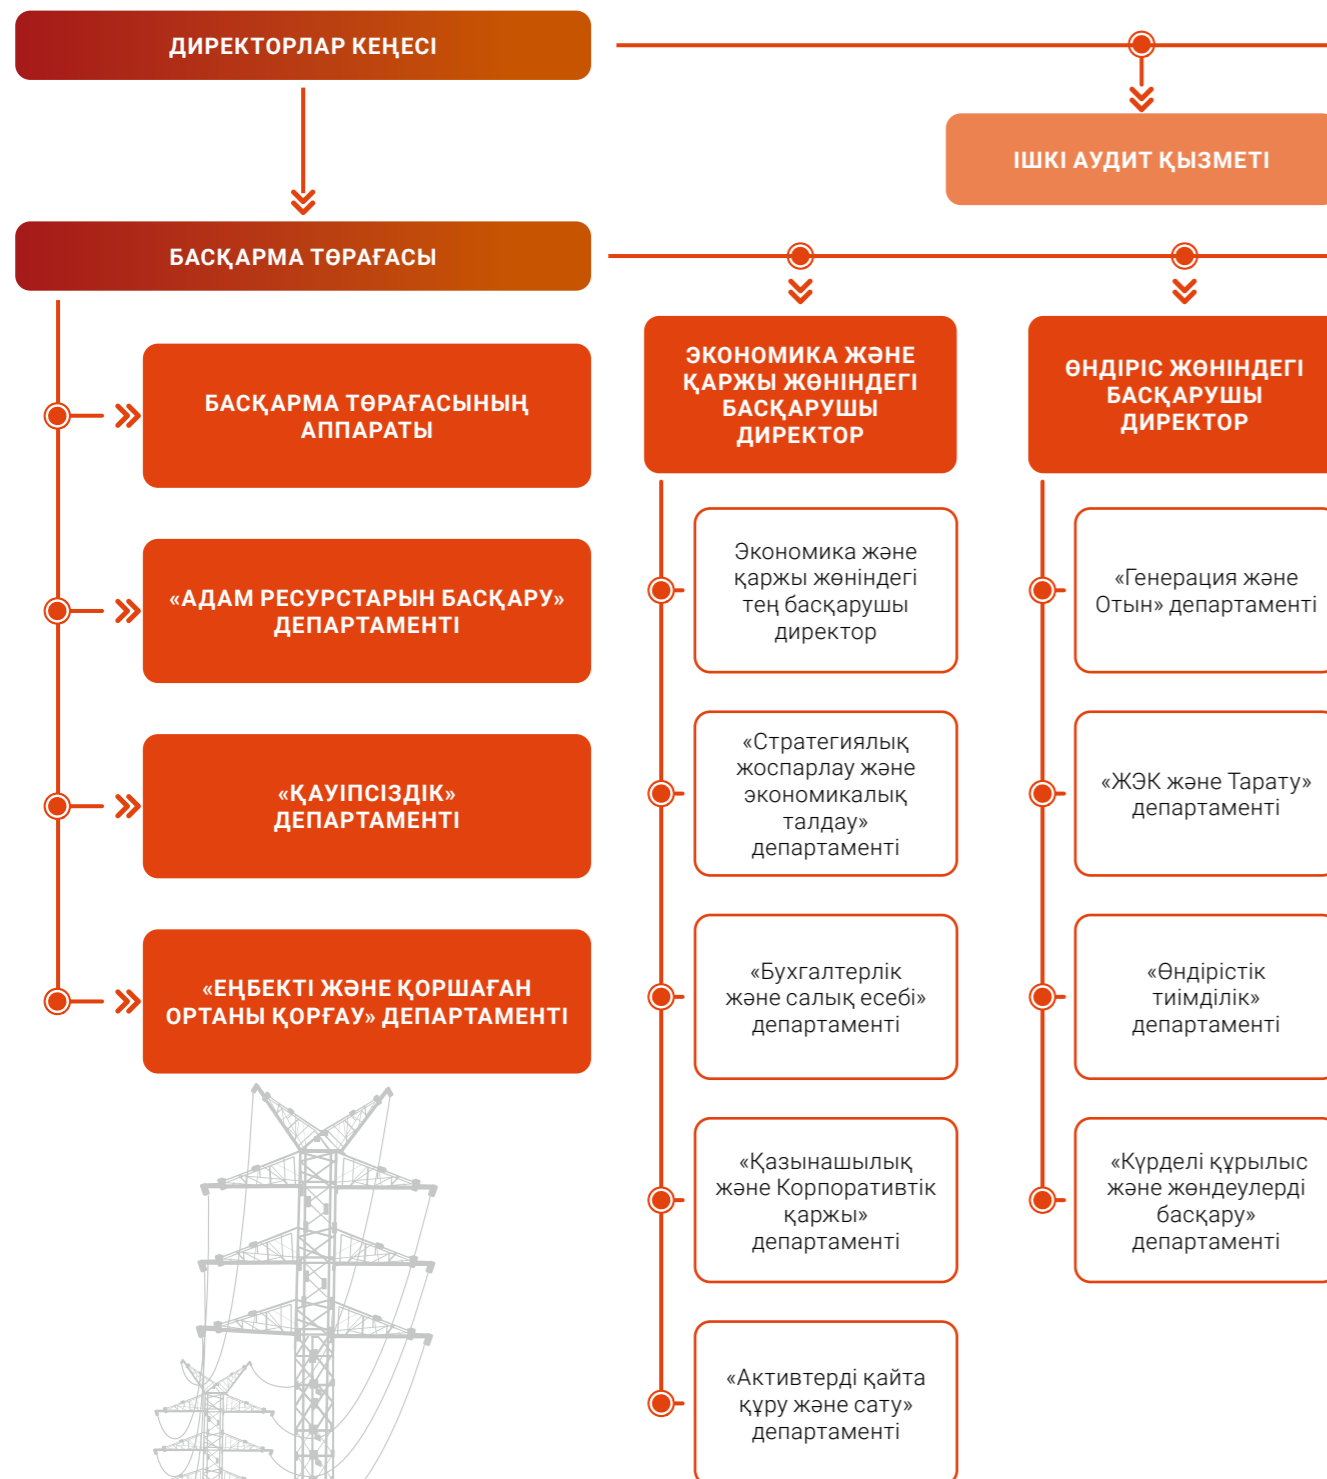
ДИРЕКТОРЛАР КЕҢЕСІ

ІШКІ АУДИТ ҚЫЗМЕТІ

БАСҚАРМА ТӨРАҒАСЫ

БАСҚАРМА ТӨРАҒАСЫНЫҢ АППАРАТЫ

«АДАМ РЕСУРСТАРЫН БАСҚАРУ» ДЕПАРТАМЕНТІ

«ҚАУІПСІЗДІК» ДЕПАРТАМЕНТІ

«ЕҢБЕКТІ ЖӘНЕ ҚОРШАҒАН ОРТАНЫ ҚОРҒАУ» ДЕПАРТАМЕНТІ

ЭКОНОМИКА ЖӘНЕ ҚАРЖЫ ЖӨНІНДЕГІ БАСҚАРУШЫ ДИРЕКТОР

Экономика және қаржы жөніндегі тең басқарушы директор

«Стратегиялық жоспарлау және экономикалық талдау» департаменті

«Бухгалтерлік және салық есебі» департаменті

«Қазынашылық және Корпоративтік қаржы» департаменті

«Активтерді қайта құру және сату» департаменті

ӨНДІРІС ЖӨНІНДЕГІ БАСҚАРУШЫ ДИРЕКТОР

«Генерация және Отын» департаменті

«ЖЭК және Тарату» департаменті

«Өндірістік тиімділік» департаменті

«Күрделі құрылыс және жөндеулерді басқару» департаменті